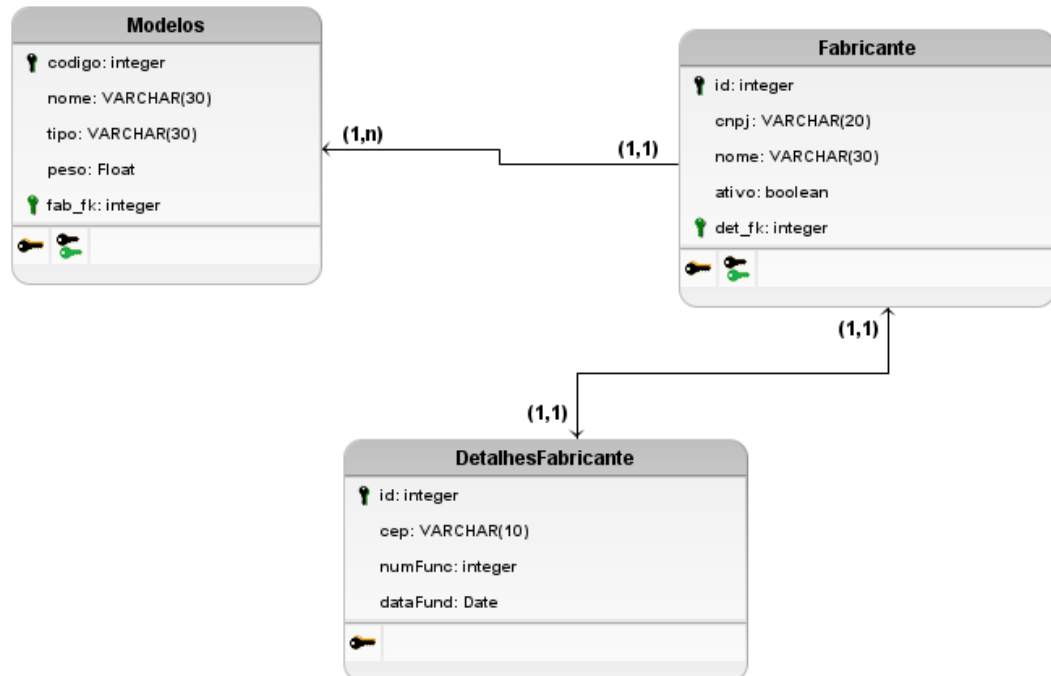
Modelos

codigo: integer

nome: VARCHAR(30)

tipo: VARCHAR(30)

peso: Float

fab_fk: integer

(1,n)

(1,1)

Fabricante

id: integer

cnpj: VARCHAR(20)

nome: VARCHAR(30)

ativo: boolean

det_fk: integer

(1,1)

(1,1)

DetalhesFabricante

id: integer

cep: VARCHAR(10)

numFunc: integer

dataFund: Date